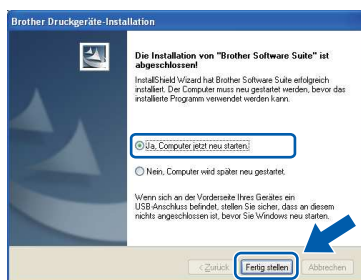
Brother Druckgeräte-Installation

Die Installation von "Brother Software Suite" ist abgeschlossen!

InstallShield Wizard hat Brother Software Suite erfolgreich installiert. Der Computer muss neu gestartet werden, bevor das installierte Programm verwendet werden kann.

Ja, Computer jetzt neu starten.

Nein, Computer wird später neu gestartet.

Wenn sich an der Vorderseite Ihres Gerätes ein USB-Anschluss befindet, stellen Sie sicher, dass an diesem nichts angeschlossen ist, bevor Sie Windows neu starten.

< Zurück Fertig stellen Abbrechen